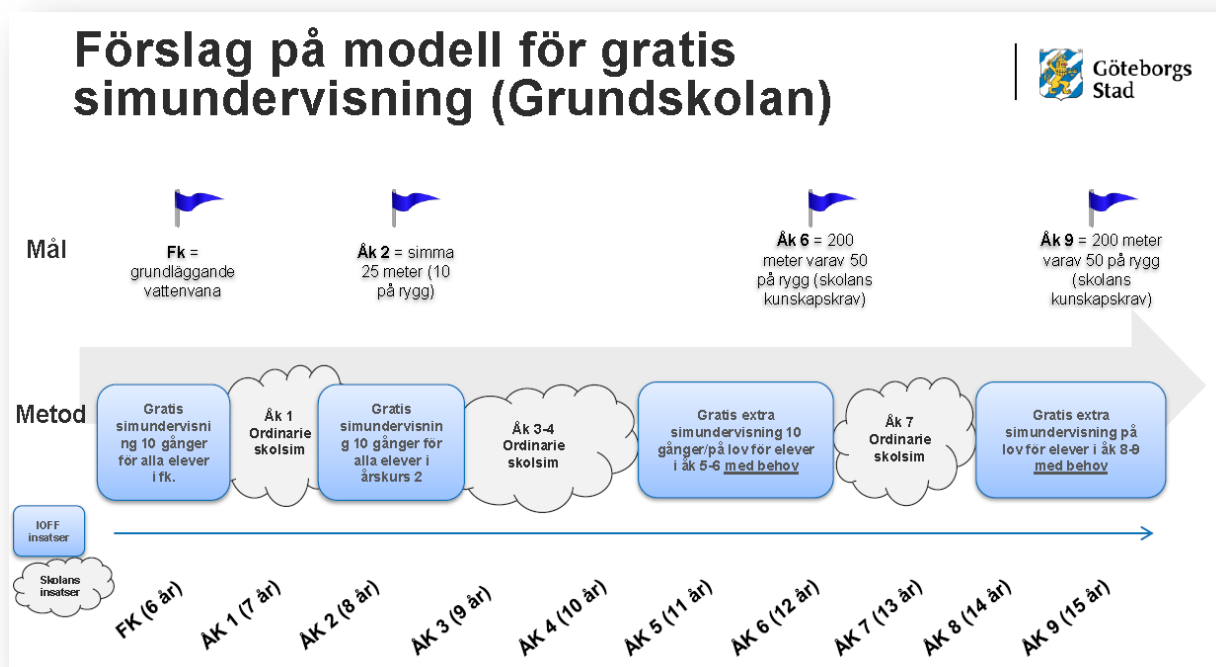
Förslag på modell för gratis simundervisning (Grundskolan)

Göteborgs Stad

Mål

Fk = grundläggande vattenvana

Åk 2 = simma 25 meter (10 på rygg)

Åk 6 = 200 meter varav 50 på rygg (skolans kunskapskrav)

Åk 9 = 200 meter varav 50 på rygg (skolans kunskapskrav)

Metod

Gratis simundervisning 10 gånger för alla elever i fk.

Åk 1 Ordinarie skolsim

Gratis simundervisning 10 gånger för alla elever i årskurs 2

Åk 3-4 Ordinarie skolsim

Gratis extra simundervisning 10 gånger/på lov för elever i åk 5-6 med behov

Åk 7 Ordinarie skolsim

Gratis extra simundervisning på lov för elever i åk 8-9 med behov

IOFF insatser

Skolans insatser

FK (6 år)
ÅK 1 (7 år)
ÅK 2 (8 år)
ÅK 3 (9 år)
ÅK 4 (10 år)
ÅK 5 (11 år)
ÅK 6 (12 år)
ÅK 7 (13 år)
ÅK 8 (14 år)
ÅK 9 (15 år)